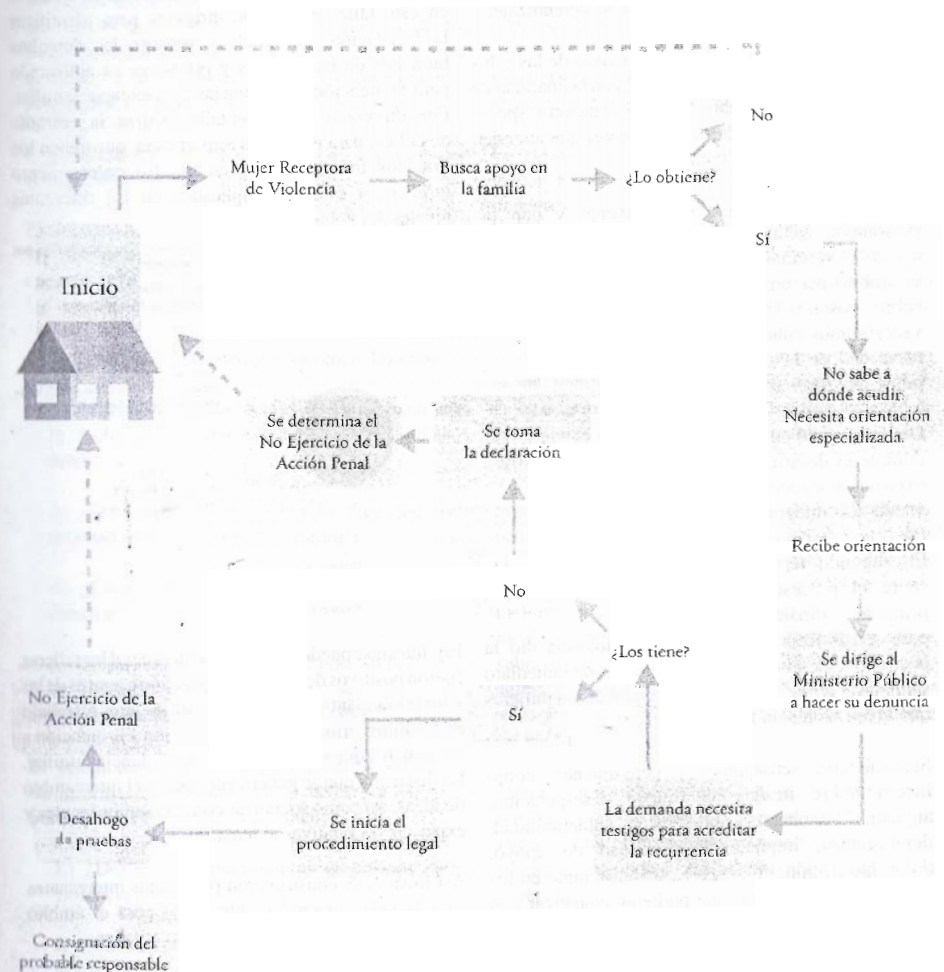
Inicio

Mujer Receptora de Violencia

Busca apoyo en la familia

¿Lo obtiene?

No

Sí

No sabe a dónde acudir. Necesita orientación especializada.

Recibe orientación

Se dirige al Ministerio Público a hacer su denuncia

La demanda necesita testigos para acreditar la recurrencia

¿Los tiene?

No

Sí

Se toma la declaración

Se determina el No Ejercicio de la Acción Penal

Se inicia el procedimiento legal

Desahogo de pruebas

No Ejercicio de la Acción Penal

Consignación del probable responsable